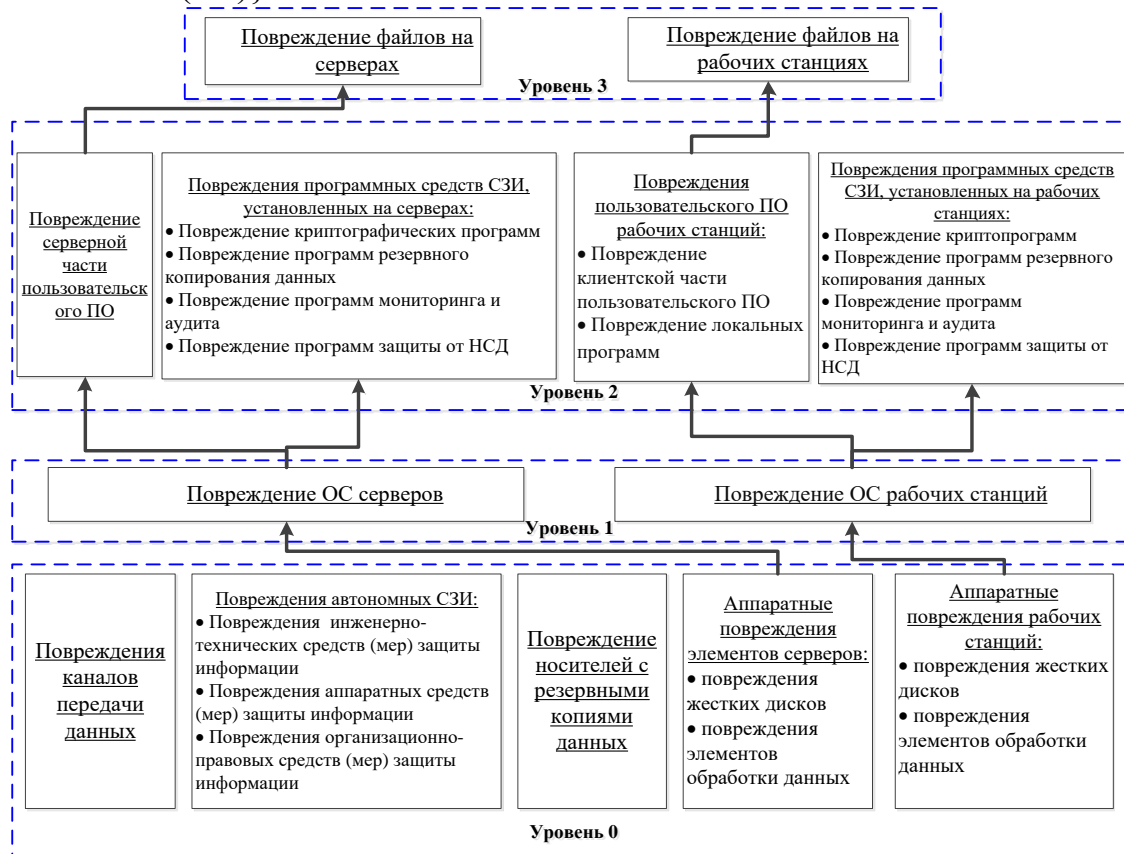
Повреждение файлов на серверах

Повреждение файлов на рабочих станциях

Уровень 3

Повреждение серверной части пользовательского ПО

Повреждения программных средств СЗИ, установленных на серверах:
• Повреждение криптографических программ
• Повреждение программ резервного копирования данных
• Повреждение программ мониторинга и аудита
• Повреждение программ защиты от НСД

Повреждения пользовательского ПО рабочих станций:
• Повреждение клиентской части пользовательского ПО
• Повреждение локальных программ

Повреждения программных средств СЗИ, установленных на рабочих станциях:
• Повреждение криптопрограмм
• Повреждение программ резервного копирования данных
• Повреждение программ мониторинга и аудита
• Повреждение программ защиты от НСД

Уровень 2

Повреждение ОС серверов

Повреждение ОС рабочих станций

Уровень 1

Повреждения каналов передачи данных

Повреждения автономных СЗИ:
• Повреждения инженерно-технических средств (мер) защиты информации
• Повреждения аппаратных средств (мер) защиты информации
• Повреждения организационно-правовых средств (мер) защиты информации

Повреждение носителей с резервными копиями данных

Аппаратные повреждения элементов серверов:
• повреждения жестких дисков
• повреждения элементов обработки данных

Аппаратные повреждения рабочих станций:
• повреждения жестких дисков
• повреждения элементов обработки данных

Уровень 0